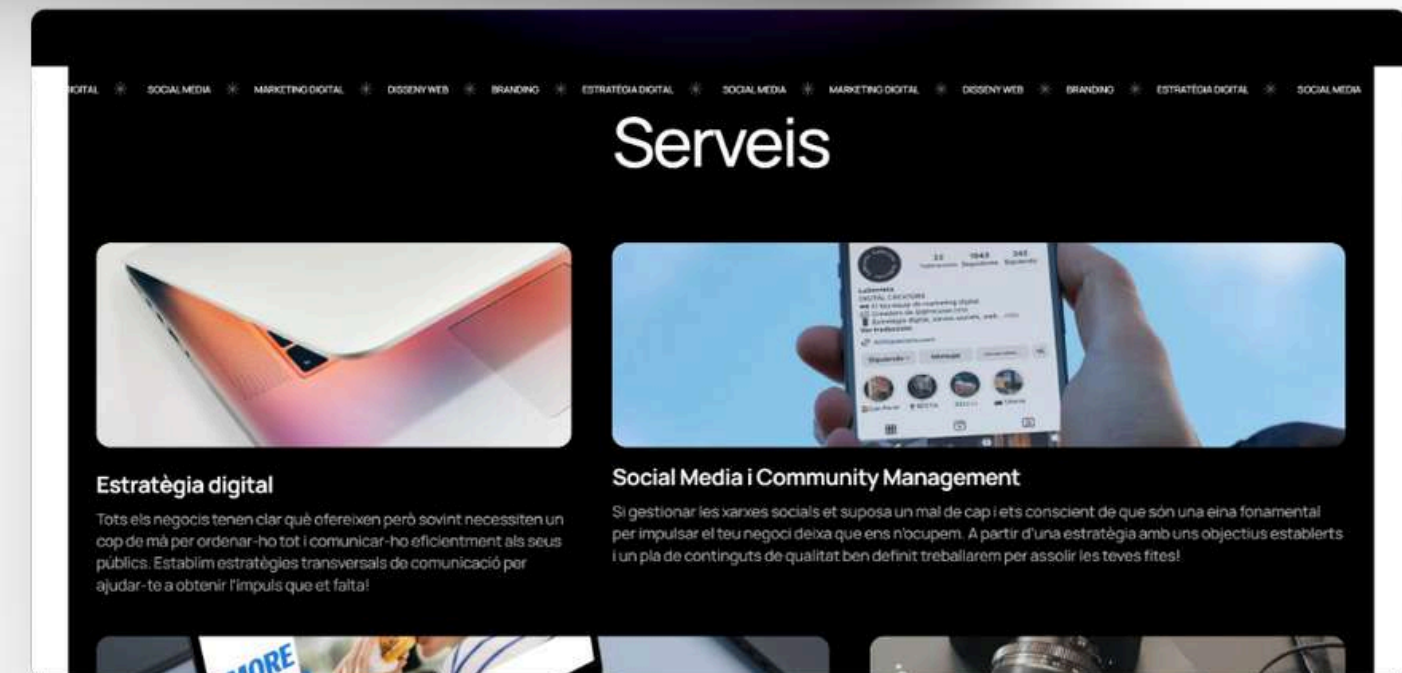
IGITAL ✳ SOCIAL MEDIA ✳ MARKETING DIGITAL ✳ DISSENY WEB ✳ BRANDING ✳ ESTRATÈGIA DIGITAL ✳ SOCIAL MEDIA ✳ MARKETING DIGITAL ✳ DISSENY WEB ✳ BRANDING ✳ ESTRATÈGIA DIGITAL ✳ SOCIAL MEDIA

Serveis

Estratègia digital

Tots els negocis tenen clar què ofereixen però sovint necessiten un cop de mà per ordenar-ho tot i comunicar-ho eficientment als seus públics. Establim estratègies transversals de comunicació per ajudar-te a obtenir l'impuls que et falta!

Social Media i Community Management

Si gestionar les xarxes socials et suposa un mal de cap i ets conscient de que són una eina fonamental per impulsar el teu negoci deixa que ens n'ocupem. A partir d'una estratègia amb uns objectius establerts i un pla de continguts de qualitat ben definit treballarem per assolir les teves fites!

MORE